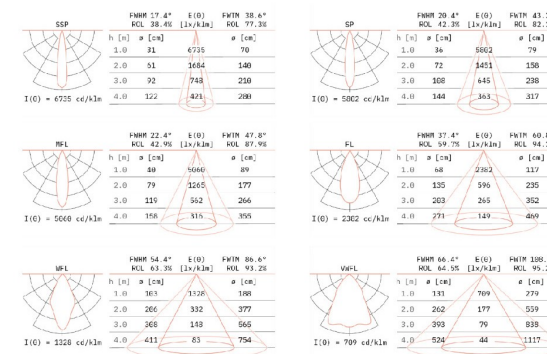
SSP

I(0) = 6735 cd/klm

FWHM 17.4° ROL 38.4%
E(0) [lx/klm]
FWTM 38.6° ROL 77.3%

| h [m] | ø [cm] | E(0) [lx/klm] | ø [cm] |
|---|---|---|---|
| 1.0 | 31 | 6735 | 70 |
| 2.0 | 61 | 1684 | 140 |
| 3.0 | 92 | 748 | 210 |
| 4.0 | 122 | 421 | 280 |

SP

I(0) = 5802 cd/klm

FWHM 20.4° ROL 42.3%
E(0) [lx/klm]
FWTM 43.1° ROL 82.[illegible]

| h [m] | ø [cm] | E(0) [lx/klm] | ø [cm] |
|---|---|---|---|
| 1.0 | 36 | 5802 | 79 |
| 2.0 | 72 | 1451 | 158 |
| 3.0 | 108 | 645 | 238 |
| 4.0 | 144 | 363 | 317 |

MFL

I(0) = 5060 cd/klm

FWHM 22.4° ROL 42.9%
E(0) [lx/klm]
FWTM 47.8° ROL 87.9%

| h [m] | ø [cm] | E(0) [lx/klm] | ø [cm] |
|---|---|---|---|
| 1.0 | 40 | 5060 | 89 |
| 2.0 | 79 | 1265 | 177 |
| 3.0 | 119 | 562 | 266 |
| 4.0 | 158 | 316 | 355 |

FL

I(0) = 2382 cd/klm

FWHM 37.4° ROL 59.7%
E(0) [lx/klm]
FWTM 60.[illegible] ROL 94.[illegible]

| h [m] | ø [cm] | E(0) [lx/klm] | ø [cm] |
|---|---|---|---|
| 1.0 | 68 | 2382 | 117 |
| 2.0 | 135 | 596 | 235 |
| 3.0 | 203 | 265 | 352 |
| 4.0 | 271 | 149 | 469 |

WFL

I(0) = 1328 cd/klm

FWHM 54.4° ROL 63.3%
E(0) [lx/klm]
FWTM 86.6° ROL 93.2%

| h [m] | ø [cm] | E(0) [lx/klm] | ø [cm] |
|---|---|---|---|
| 1.0 | 103 | 1328 | 188 |
| 2.0 | 206 | 332 | 377 |
| 3.0 | 308 | 148 | 565 |
| 4.0 | 411 | 83 | 754 |

VWFL

I(0) = 709 cd/klm

FWHM 66.4° ROL 64.5%
E(0) [lx/klm]
FWTM 108.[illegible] ROL 95.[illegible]

| h [m] | ø [cm] | E(0) [lx/klm] | ø [cm] |
|---|---|---|---|
| 1.0 | 131 | 709 | 279 |
| 2.0 | 262 | 177 | 559 |
| 3.0 | 393 | 79 | 838 |
| 4.0 | 524 | 44 | 1117 |